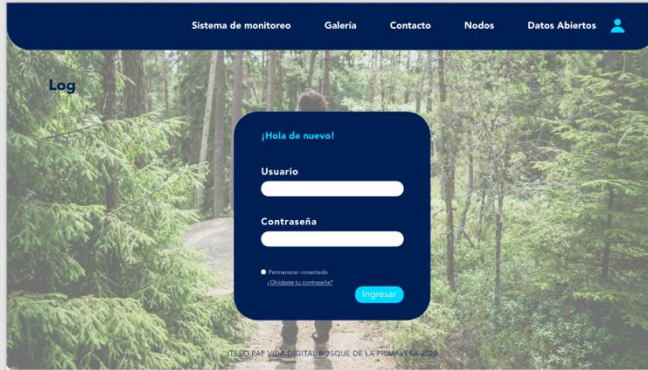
Sistema de monitoreo Galería Contacto Nodos Datos Abiertos

Log

¡Hola de nuevo!

Usuario

Contraseña

Permanecer conectado

¿Olvidaste tu contraseña?

Ingresar

ITESO PAP VIDA DIGITAL BOSQUE DE LA PRIMAVERA 2020